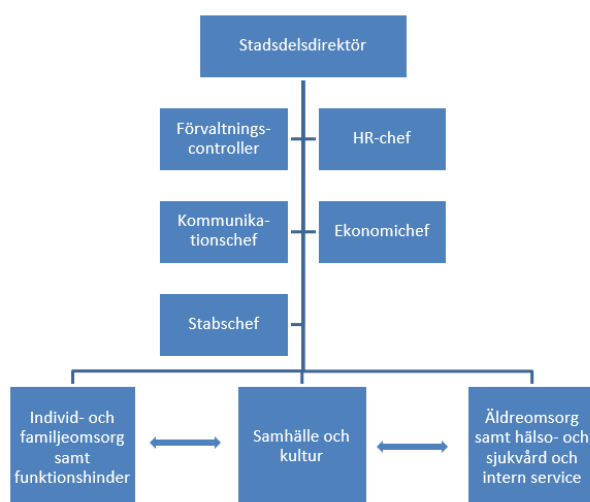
Stadsdelsdirektör

Förvaltningscontroller

HR-chef

Kommunikationschef

Ekonomichef

Stabschef

Individ- och familjeomsorg samt funktionshinder

Samhälle och kultur

Äldreomsorg samt hälso- och sjukvård och intern service